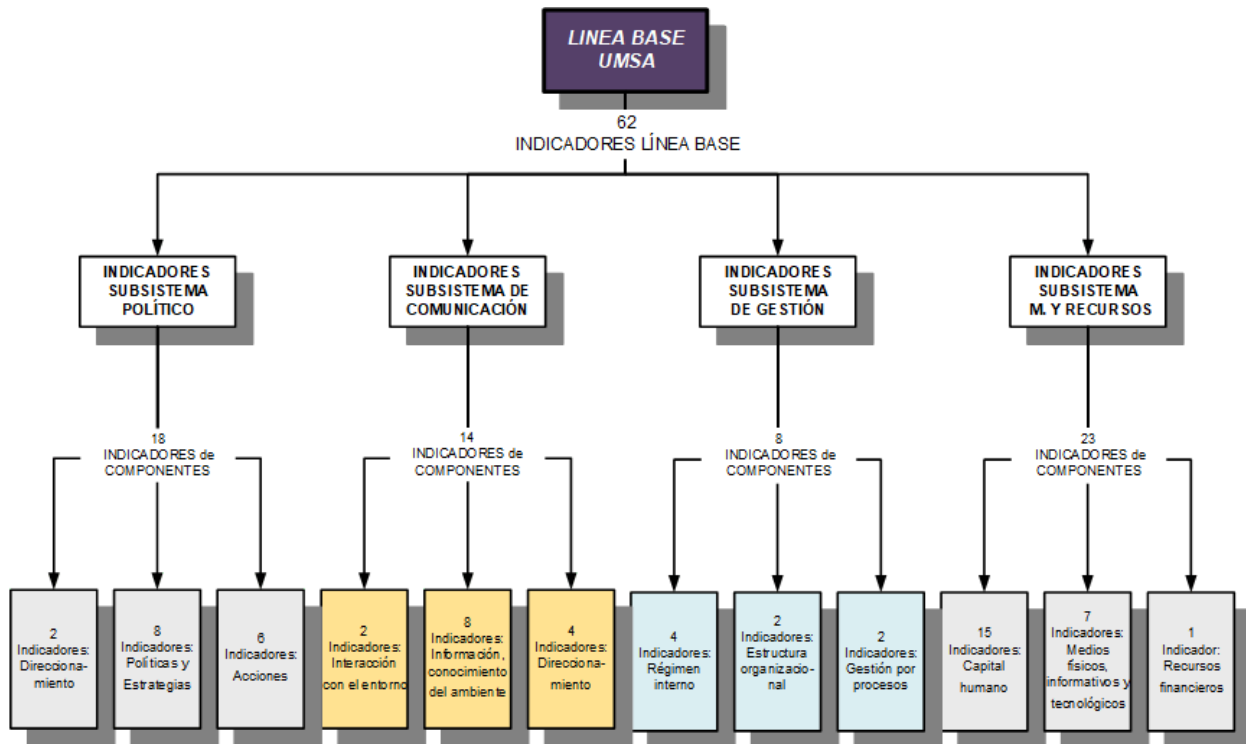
LINEA BASE UMSA

62
INDICADORES LÍNEA BASE

INDICADORES SUBSISTEMA POLÍTICO

INDICADORES SUBSISTEMA DE COMUNICACIÓN

INDICADORES SUBSISTEMA DE GESTIÓN

INDICADORES SUBSISTEMA M. Y RECURSOS

18
INDICADORES de COMPONENTES

14
INDICADORES de COMPONENTES

8
INDICADORES de COMPONENTES

23
INDICADORES de COMPONENTES

2 Indicadores: Direccionamiento

8 Indicadores: Políticas y Estrategias

6 Indicadores: Acciones

2 Indicadores: Interacción con el entorno

8 Indicadores: Información, conocimiento del ambiente

4 Indicadores: Direccionamiento

4 Indicadores: Régimen interno

2 Indicadores: Estructura organizacional

2 Indicadores: Gestión por procesos

15 Indicadores: Capital humano

7 Indicadores: Medios físicos, informativos y tecnológicos

1 Indicador: Recursos financieros